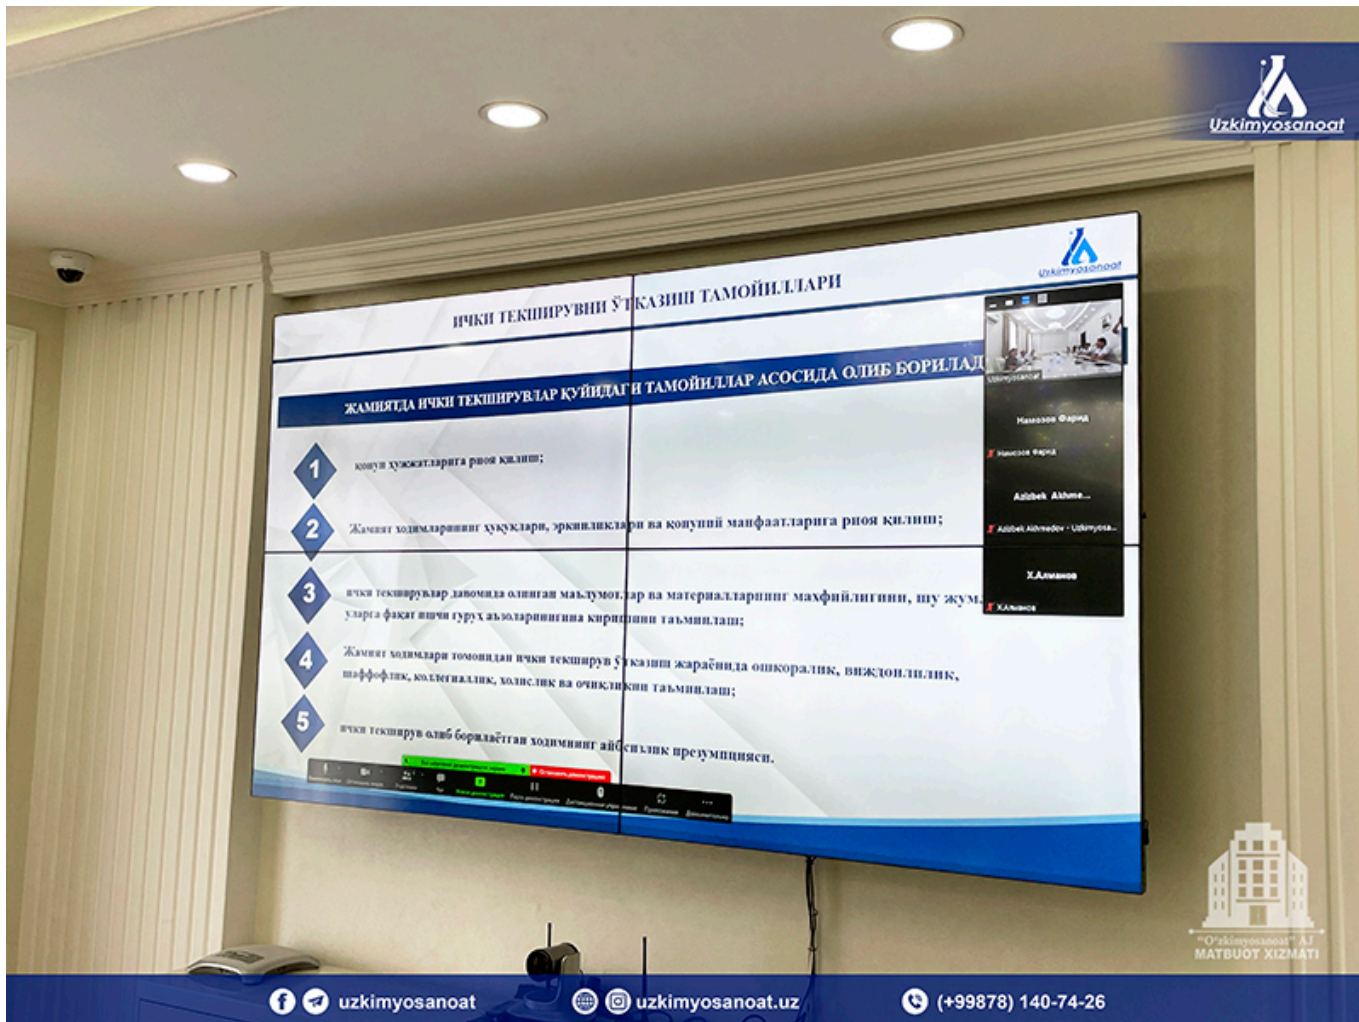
Uzkimyosanoat

Uzkimyosanoat

ИЧКИ ТЕКШИРУВНИ ЎТКАЗИШ ТАМОЙИЛЛАРИ

ЖАМИЯТДА ИЧКИ ТЕКШИРУВЛАР ҚУЙИДАГИ ТАМОЙИЛЛАР АСОСИДА ОЛИБ БОРИЛАД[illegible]

1 қонун ҳужжатларига риоя қилиш;

2 Жамият ходимларининг ҳуқуқлари, эркинликлари ва қонуний манфаатларига риоя қилиш;

3 ички текширувлар давомида олинган маълумотлар ва материалларнинг махфийлигини, шу жум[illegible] уларга фақат ишчи гуруҳ аъзоларинингина киришини таъминлаш;

4 Жамият ходимлари томонидан ички текширув ўтказиш жараёнида ошкоралик, виждонлилик, шаффофлик, коллегиаллик, холислик ва очиқликни таъминлаш;

5 ички текширув олиб борилаётган ходимнинг айбсизлик презумпцияси.

Намозов Фарид
Намозов Фарид
Azizbek Akhme...
Azizbek Akhmedov - Uzkimyosa...
Х.Алманов
Х.Алманов

"O'zkimyosanoat" AJ
MATBUOT XIZMATI

uzkimyosanoat
uzkimyosanoat.uz
(+99878) 140-74-26